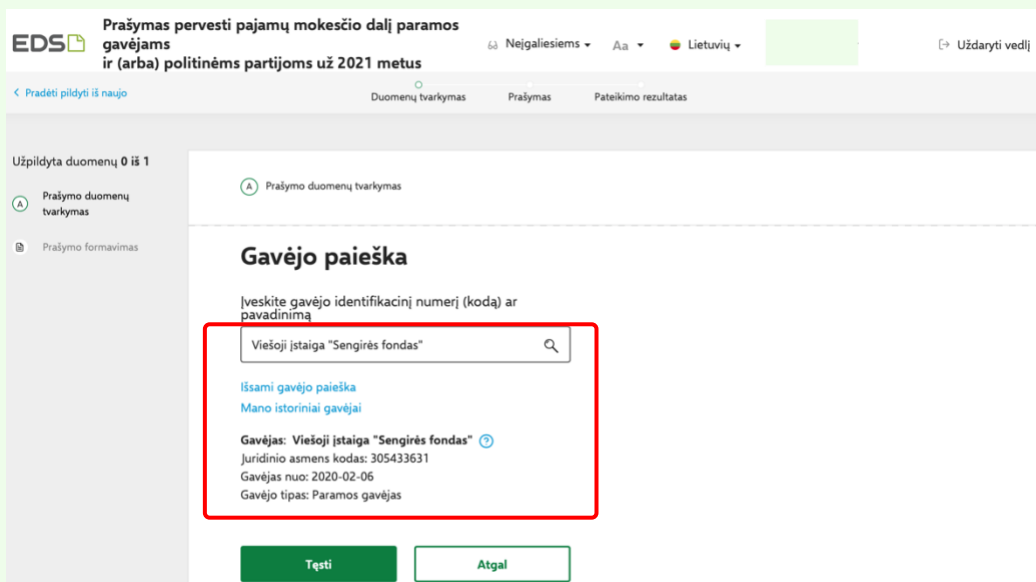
EDS

Prašymas pervesti pajamų mokesčio dalį paramos gavėjams ir (arba) politinėms partijoms už 2021 metus

Neįgaliesiems ▾ Aa ▾ Lietuvių ▾ Uždaryti vedl

‹ Pradėti pildyti iš naujo

Duomenų tvarkymas Prašymas Pateikimo rezultatas

Užpildyta duomenų 0 iš 1

A Prašymo duomenų tvarkymas

Prašymo formavimas

A Prašymo duomenų tvarkymas

Gavėjo paieška

Įveskite gavėjo identifikacinį numerį (kodą) ar pavadinimą

Viešoji įstaiga "Sengirės fondas"

Išsami gavėjo paieška

Mano istoriniai gavėjai

Gavėjas: Viešoji įstaiga "Sengirės fondas" ?

Juridinio asmens kodas: 305433631

Gavėjas nuo: 2020-02-06

Gavėjo tipas: Paramos gavėjas

Tęsti

Atgal